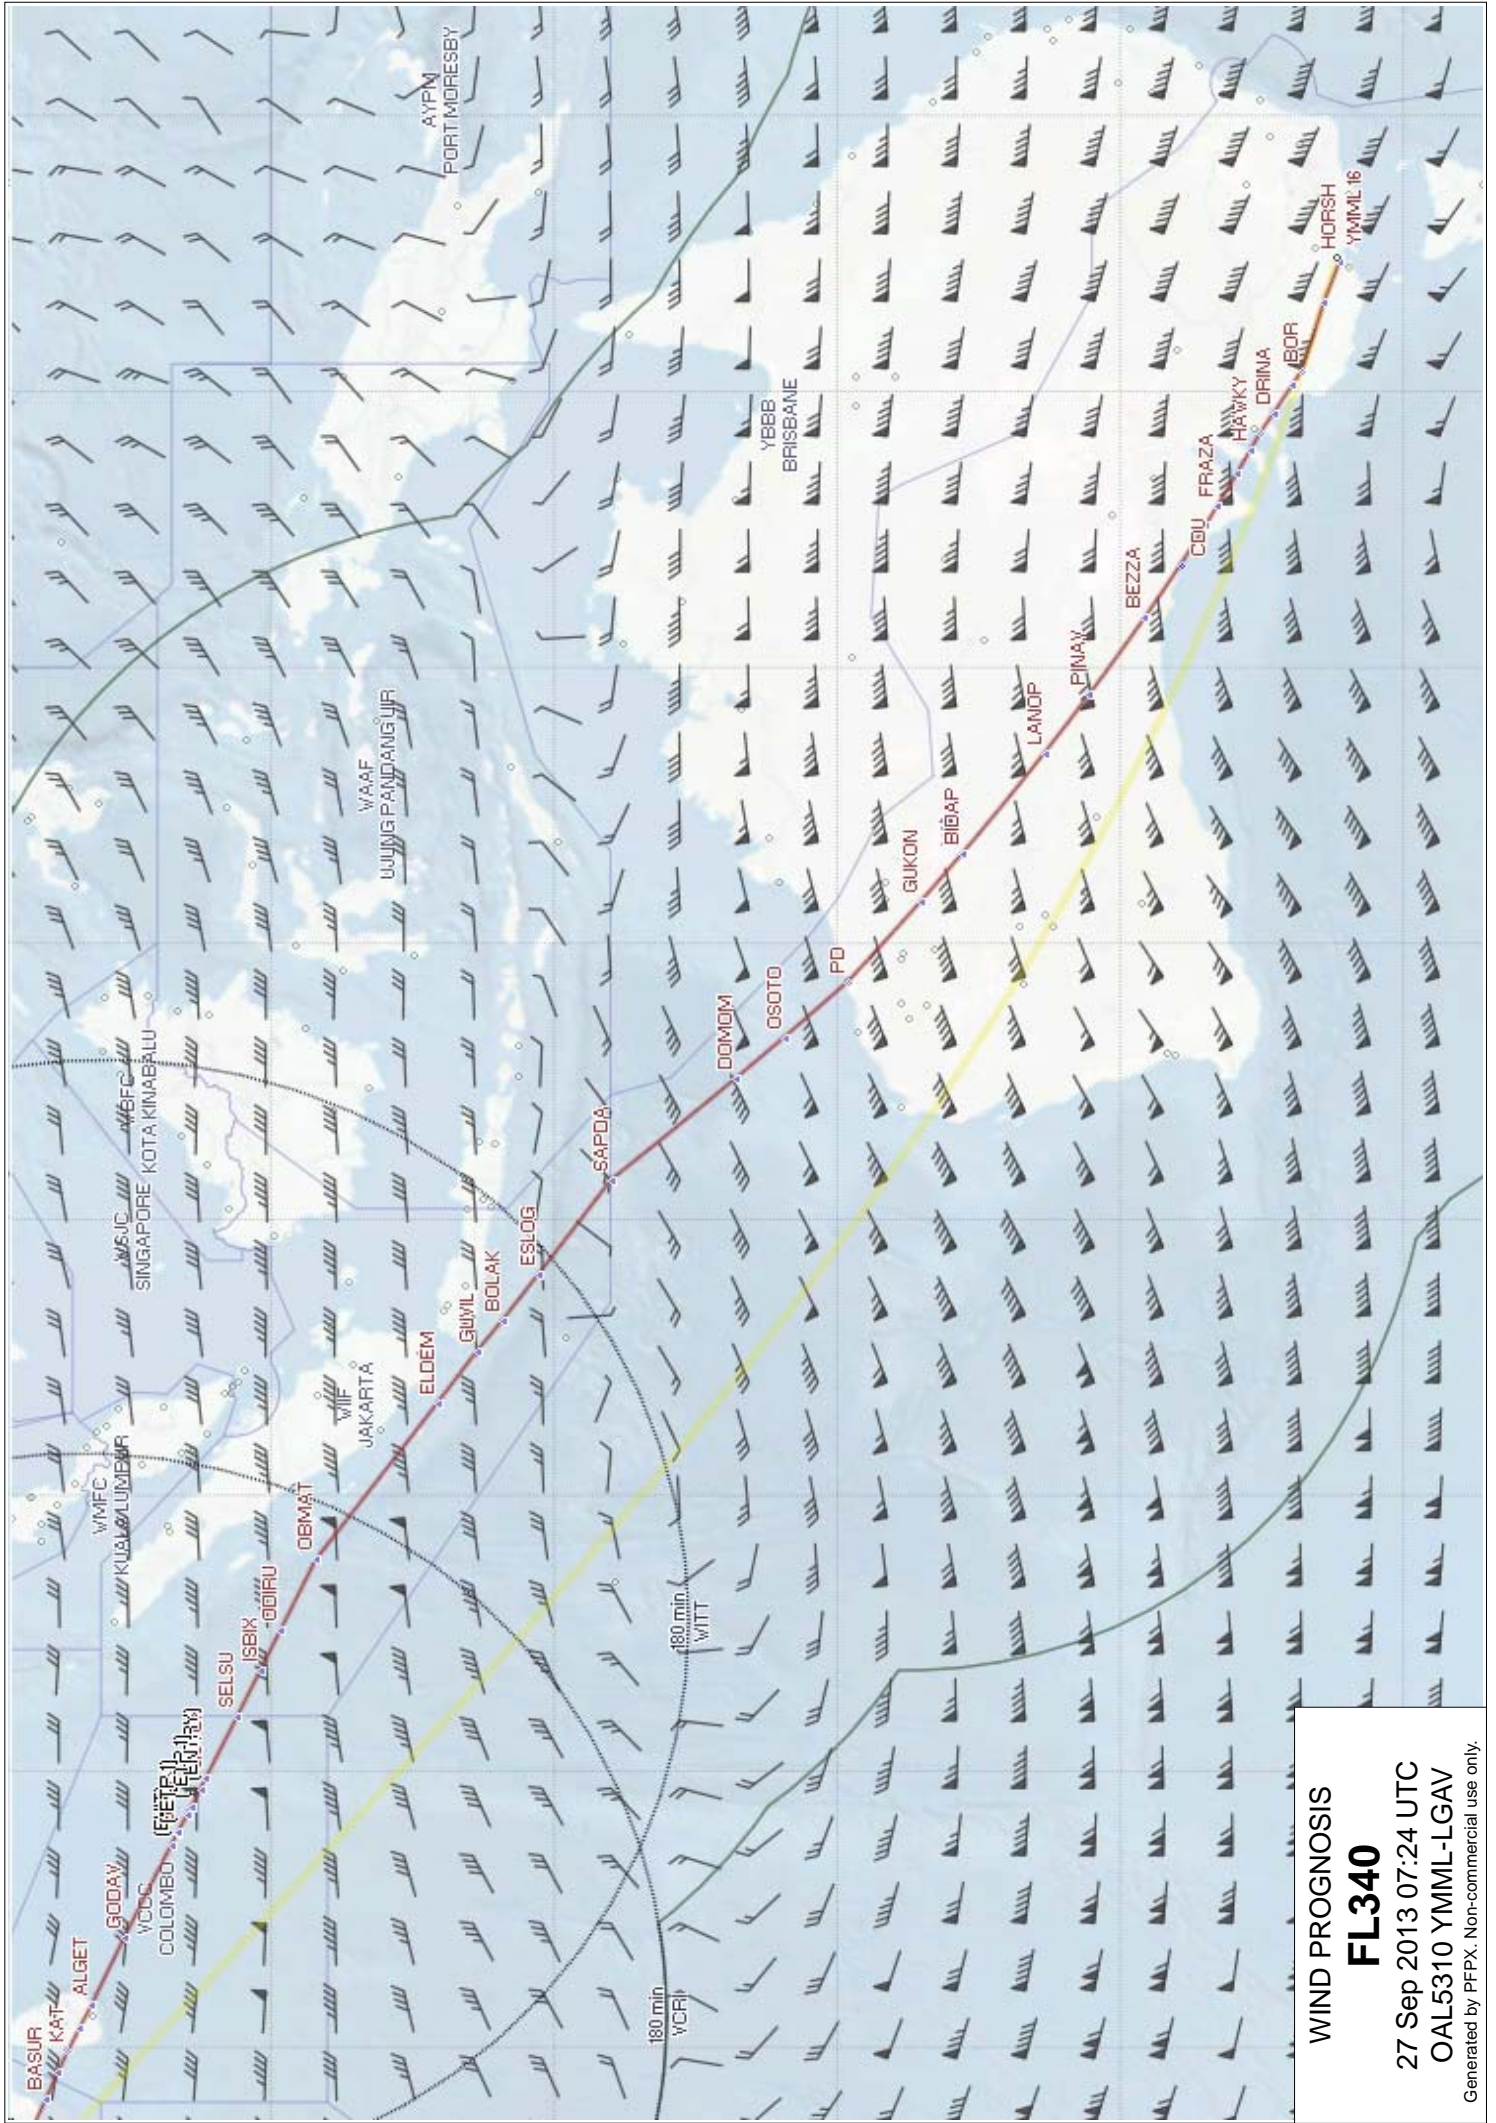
WIND PROGNOSIS
FL340
27 Sep 2013 07:24 UTC
OAL5310 YMML-LGAV
Generated by PFPX. Non-commercial use only.

AYPM
PORT MORESBY

YBBB
BRISBANE

WAAF
UJUNG PANDANG FIR

WBFC
KOTA KINABALU

WSJC
SINGAPORE

WIIF
JAKARTA

WMFC
KUALA LUMPUR

VCCC
COLOMBO

180 min
WITT

180 min
VCRI

HORSH
YMML 16
IBOR
DRINA
HAWKY
FRAZA
CDU
BEZZA
PINAY
LANOP
BIDAP
GUKON
PD
OSOTO
DOMOM
SAPDA
ESLOG
BOLAK
GUVIL
ELDEM
OBMAT
ODIRU
ISBIX
SELSU
(ETP-1)
(EEP-1)
(EXP-1)
GODAV
ALGET
KAT
BASUR